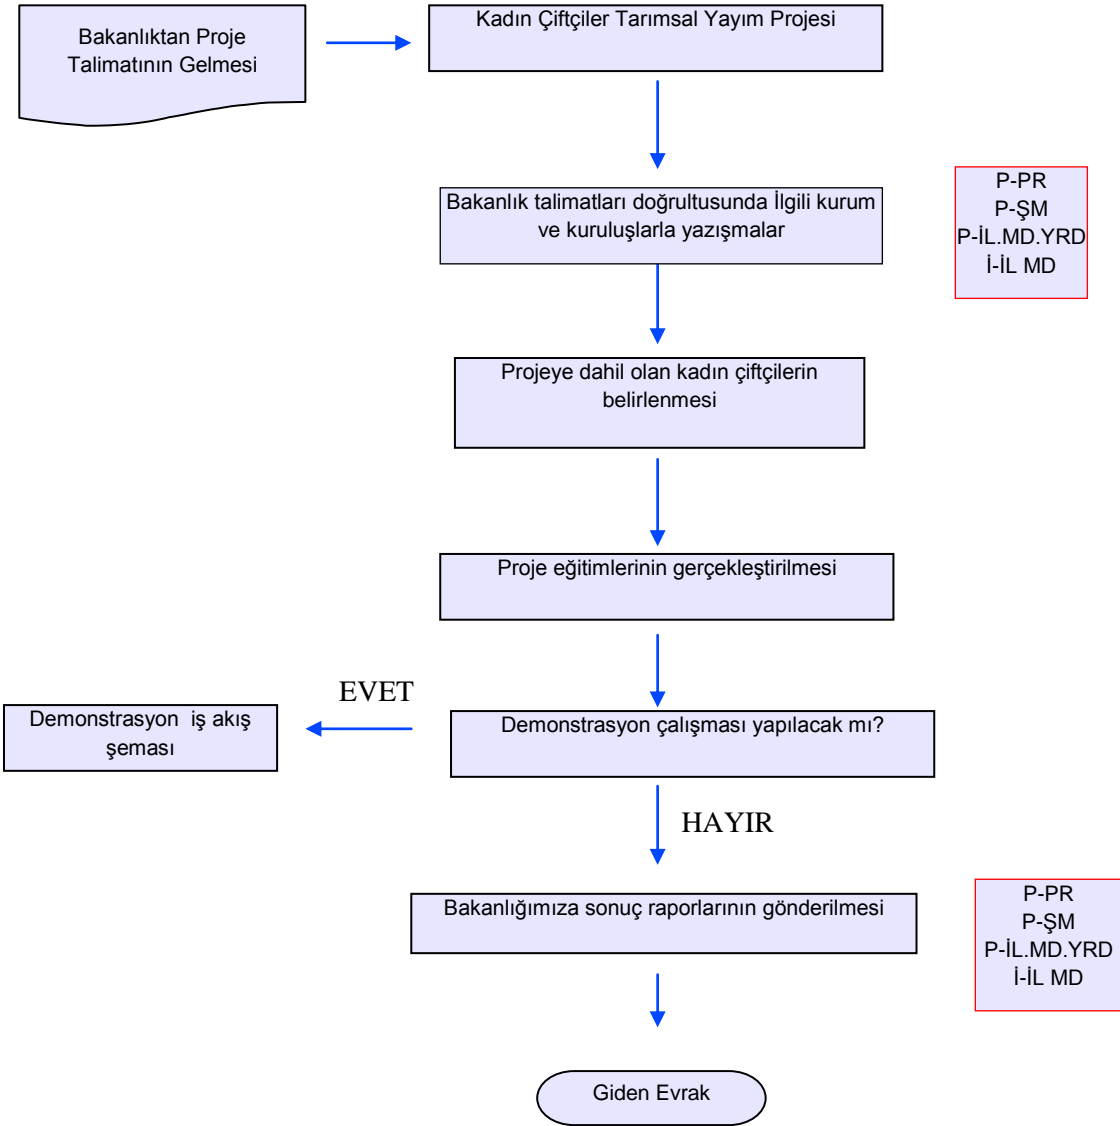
Bakanlıktan Proje Talimatının Gelmesi

Kadın Çiftçiler Tarımsal Yayım Projesi

Bakanlık talimatları doğrultusunda İlgili kurum ve kuruluşlarla yazışmalar

P-PR
P-ŞM
P-İL.MD.YRD
İ-İL MD

Projeye dahil olan kadın çiftçilerin belirlenmesi

Proje eğitimlerinin gerçekleştirilmesi

EVET

Demonstrasyon iş akış şeması

Demonstrasyon çalışması yapılacak mı?

HAYIR

Bakanlığımıza sonuç raporlarının gönderilmesi

P-PR
P-ŞM
P-İL.MD.YRD
İ-İL MD

Giden Evrak